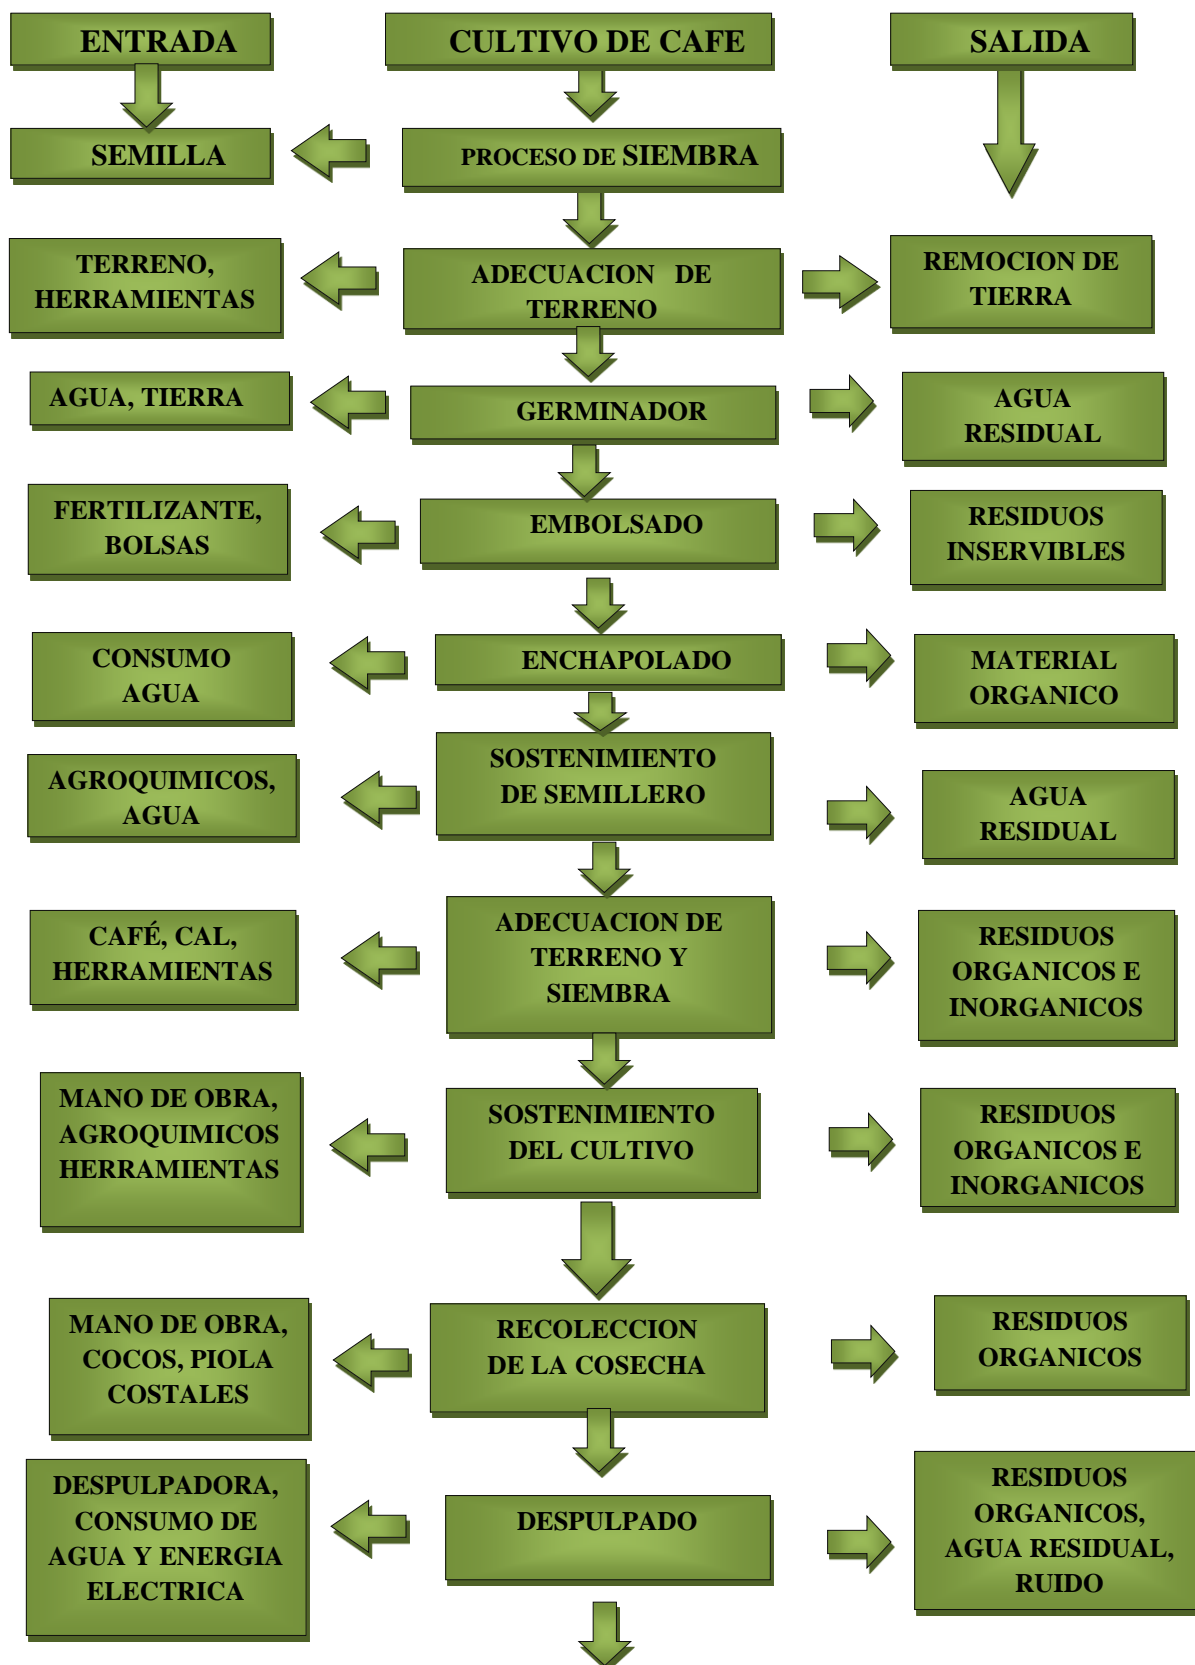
ENTRADA

CULTIVO DE CAFE

SALIDA

SEMILLA

PROCESO DE SIEMBRA

TERRENO, HERRAMIENTAS

ADECUACION DE TERRENO

REMOCION DE TIERRA

AGUA, TIERRA

GERMINADOR

AGUA RESIDUAL

FERTILIZANTE, BOLSAS

EMBOLSADO

RESIDUOS INSERVIBLES

CONSUMO AGUA

ENCHAPOLADO

MATERIAL ORGANICO

AGROQUIMICOS, AGUA

SOSTENIMIENTO DE SEMILLERO

AGUA RESIDUAL

CAFÉ, CAL, HERRAMIENTAS

ADECUACION DE TERRENO Y SIEMBRA

RESIDUOS ORGANICOS E INORGANICOS

MANO DE OBRA, AGROQUIMICOS HERRAMIENTAS

SOSTENIMIENTO DEL CULTIVO

RESIDUOS ORGANICOS E INORGANICOS

MANO DE OBRA, COCOS, PIOLA COSTALES

RECOLECCION DE LA COSECHA

RESIDUOS ORGANICOS

DESPULPADORA, CONSUMO DE AGUA Y ENERGIA ELECTRICA

DESPULPADO

RESIDUOS ORGANICOS, AGUA RESIDUAL, RUIDO